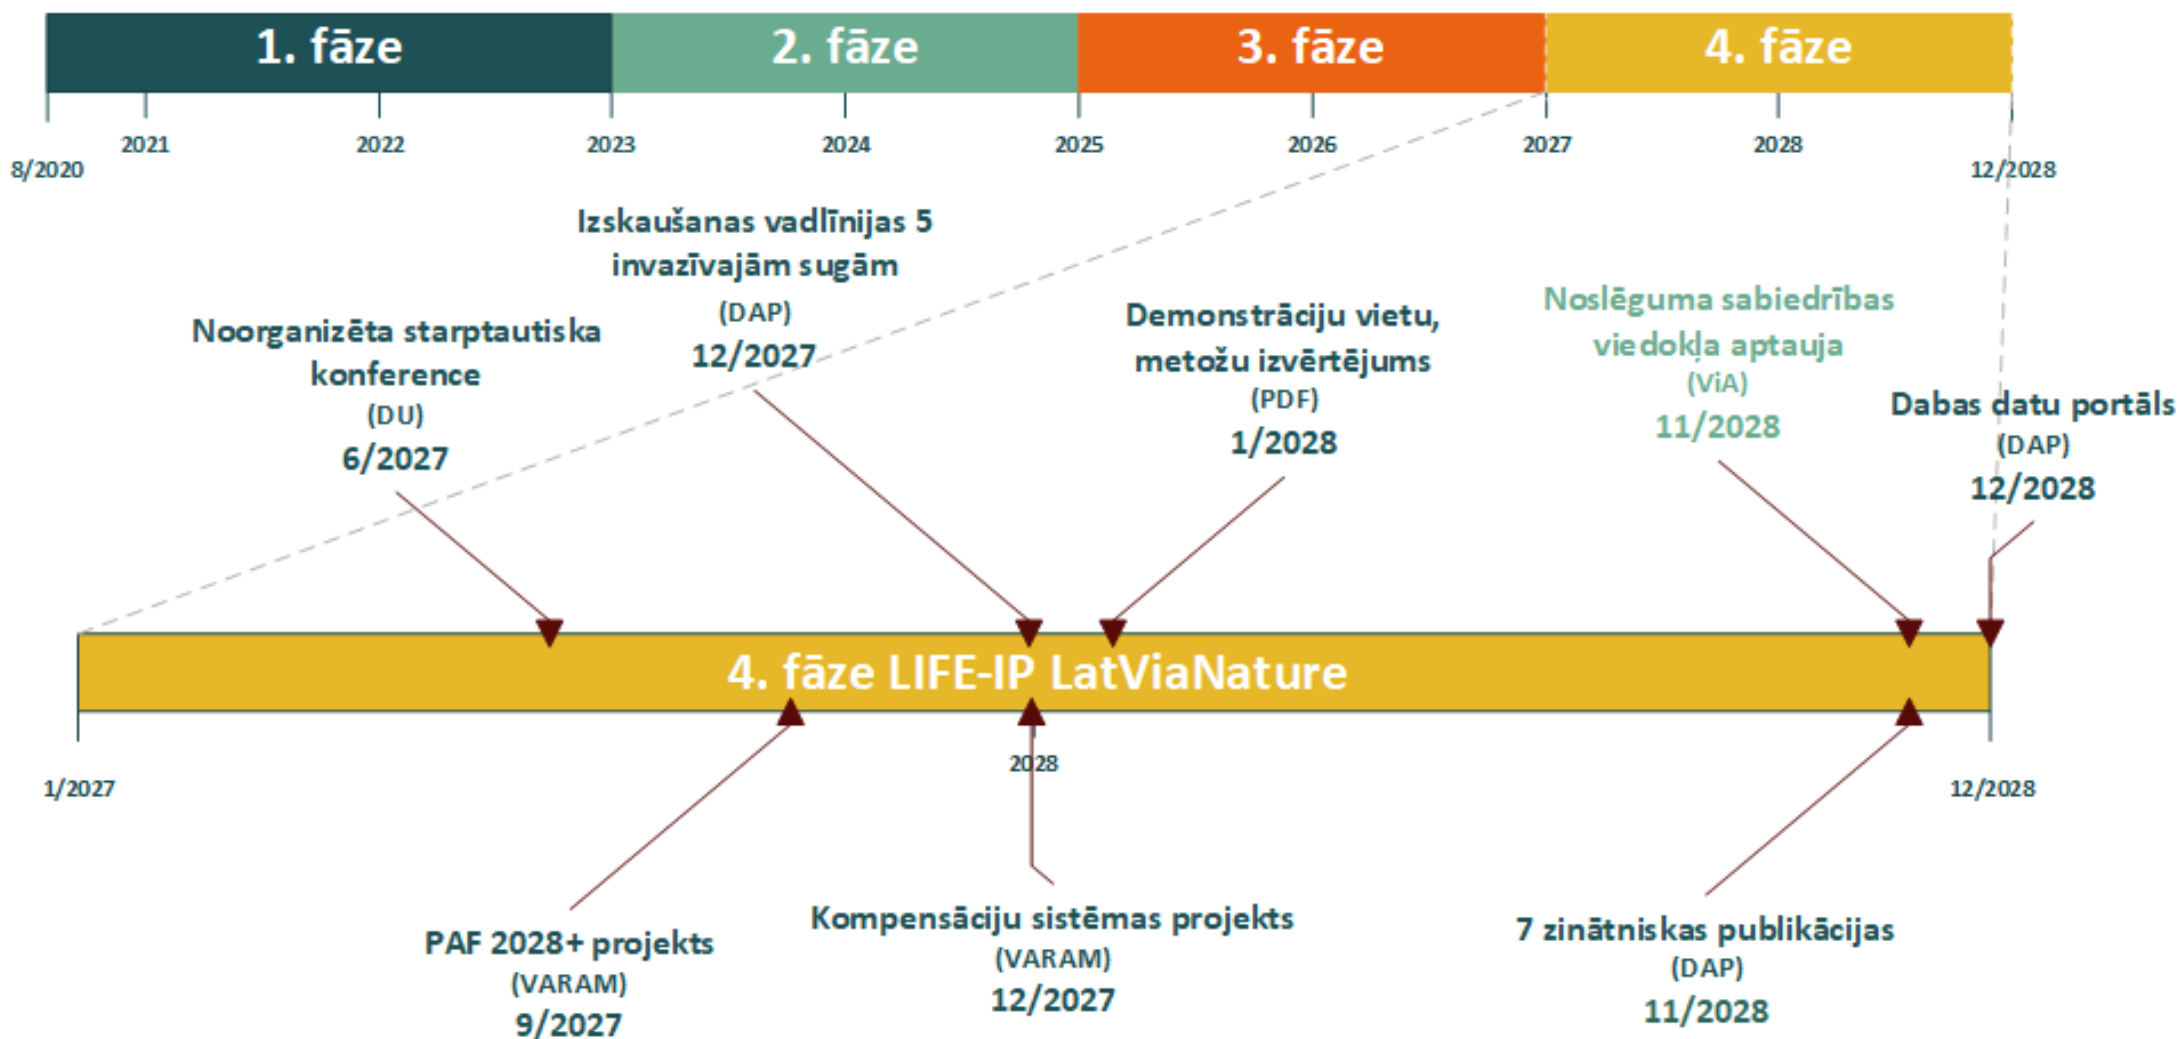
1. fāze
2. fāze
3. fāze
4. fāze

8/2020
2021
2022
2023
2024
2025
2026
2027
2028
12/2028

Izskaušanas vadlīnijas 5 invazīvajām sugām
(DAP)
12/2027

Noorganizēta starptautiska konference
(DU)
6/2027

Demonstrāciju vietu, metožu izvērtējums
(PDF)
1/2028

Noslēguma sabiedrības viedokļa aptauja
(ViA)
11/2028

Dabas datu portāls
(DAP)
12/2028

4. fāze LIFE-IP LatViaNature

1/2027
2028
12/2028

PAF 2028+ projekts
(VARAM)
9/2027

Kompensāciju sistēmas projekts
(VARAM)
12/2027

7 zinātniskas publikācijas
(DAP)
11/2028